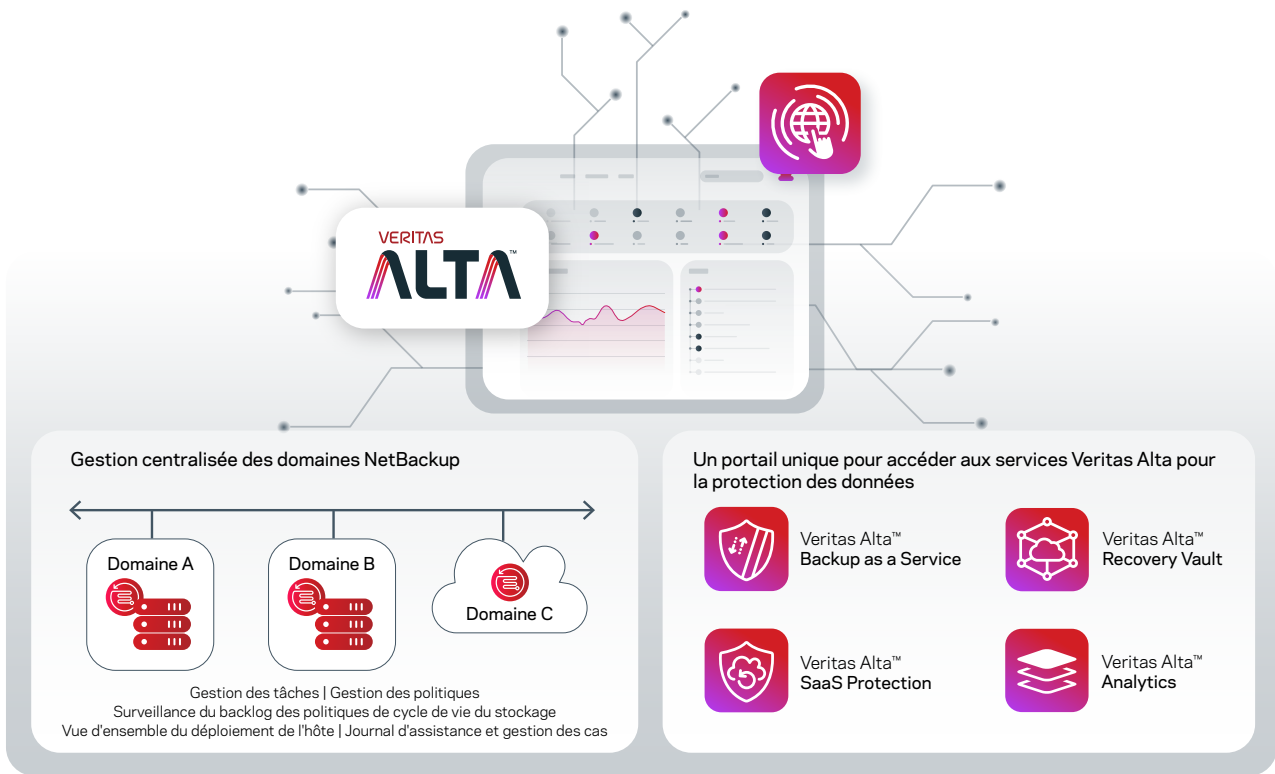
VERITAS
ALTA™

Gestion centralisée des domaines NetBackup

Domaine A

Domaine B

Domaine C

Gestion des tâches | Gestion des politiques
Surveillance du backlog des politiques de cycle de vie du stockage
Vue d'ensemble du déploiement de l'hôte | Journal d'assistance et gestion des cas

Un portail unique pour accéder aux services Veritas Alta pour la protection des données

Veritas Alta™
Backup as a Service

Veritas Alta™
Recovery Vault

Veritas Alta™
SaaS Protection

Veritas Alta™
Analytics